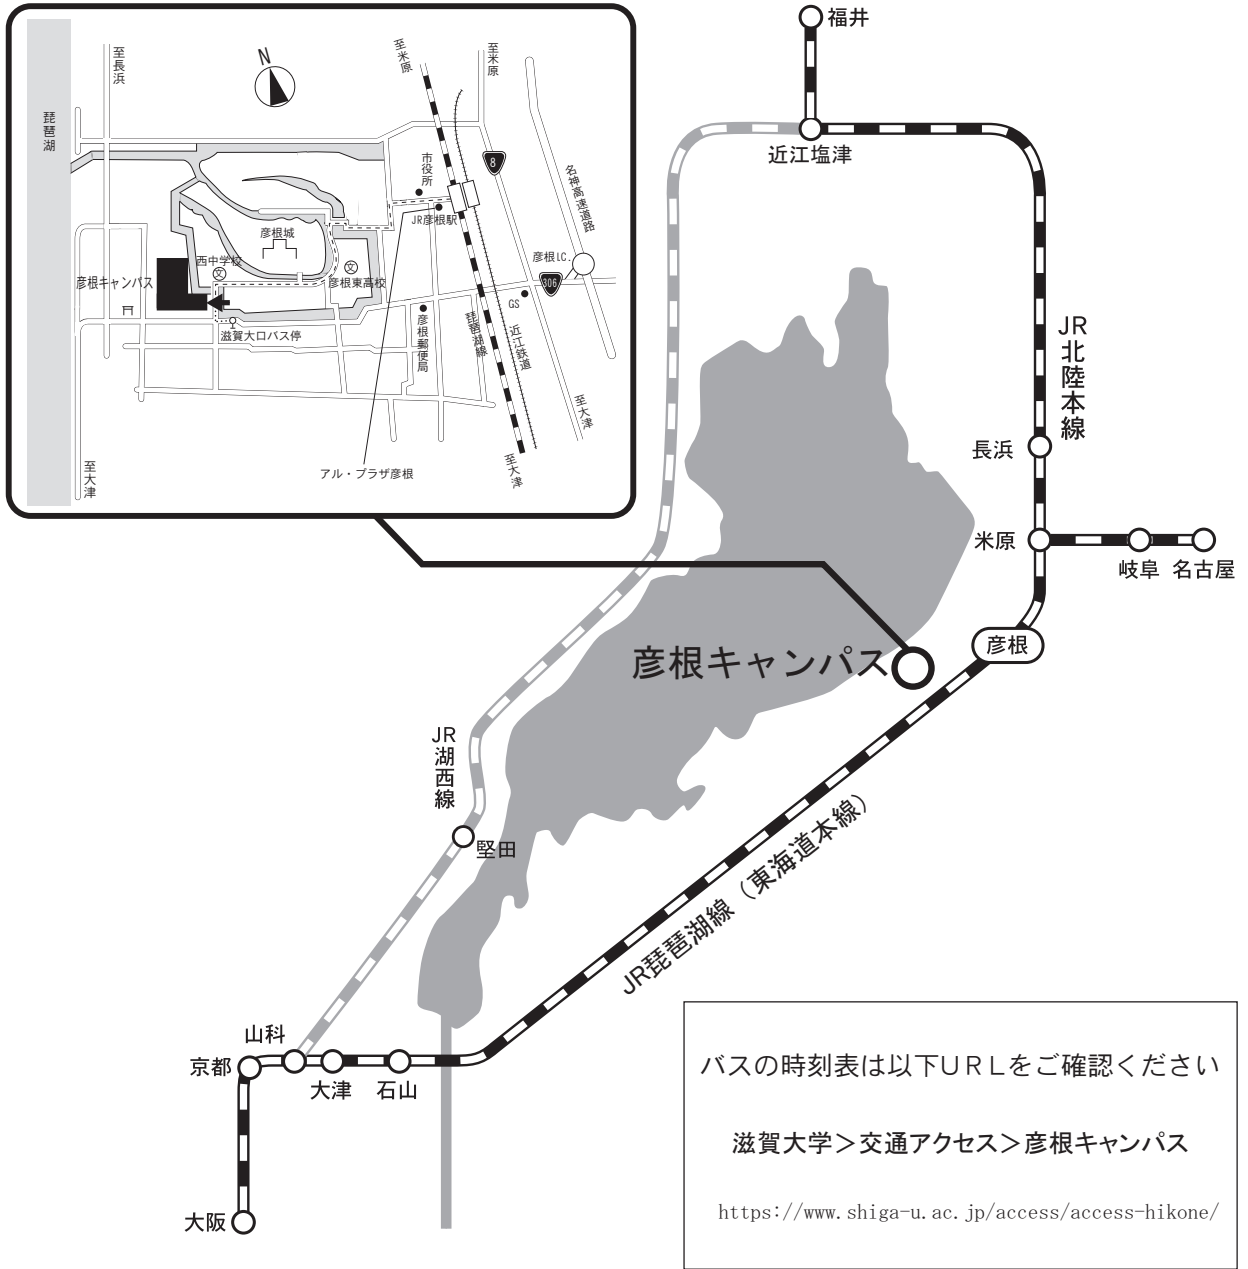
至長浜

琵琶湖

N

至米原

至米原

市役所

8

名神高速道路

JR彦根駅

彦根城

彦根I.C.

西中学校

306

彦根キャンパス

彦根東高校

GS

滋賀大口バス停

彦根郵便局

琵琶湖線

近江鉄道

至大津

至大津

アル・プラザ彦根

至大津

福井

近江塩津

JR北陸本線

長浜

米原

岐阜

名古屋

彦根

彦根キャンパス

JR湖西線

堅田

JR琵琶湖線（東海道本線）

山科

京都

大津

石山

大阪

バスの時刻表は以下URLをご確認ください

滋賀大学＞交通アクセス＞彦根キャンパス

https://www.shiga-u.ac.jp/access/access-hikone/